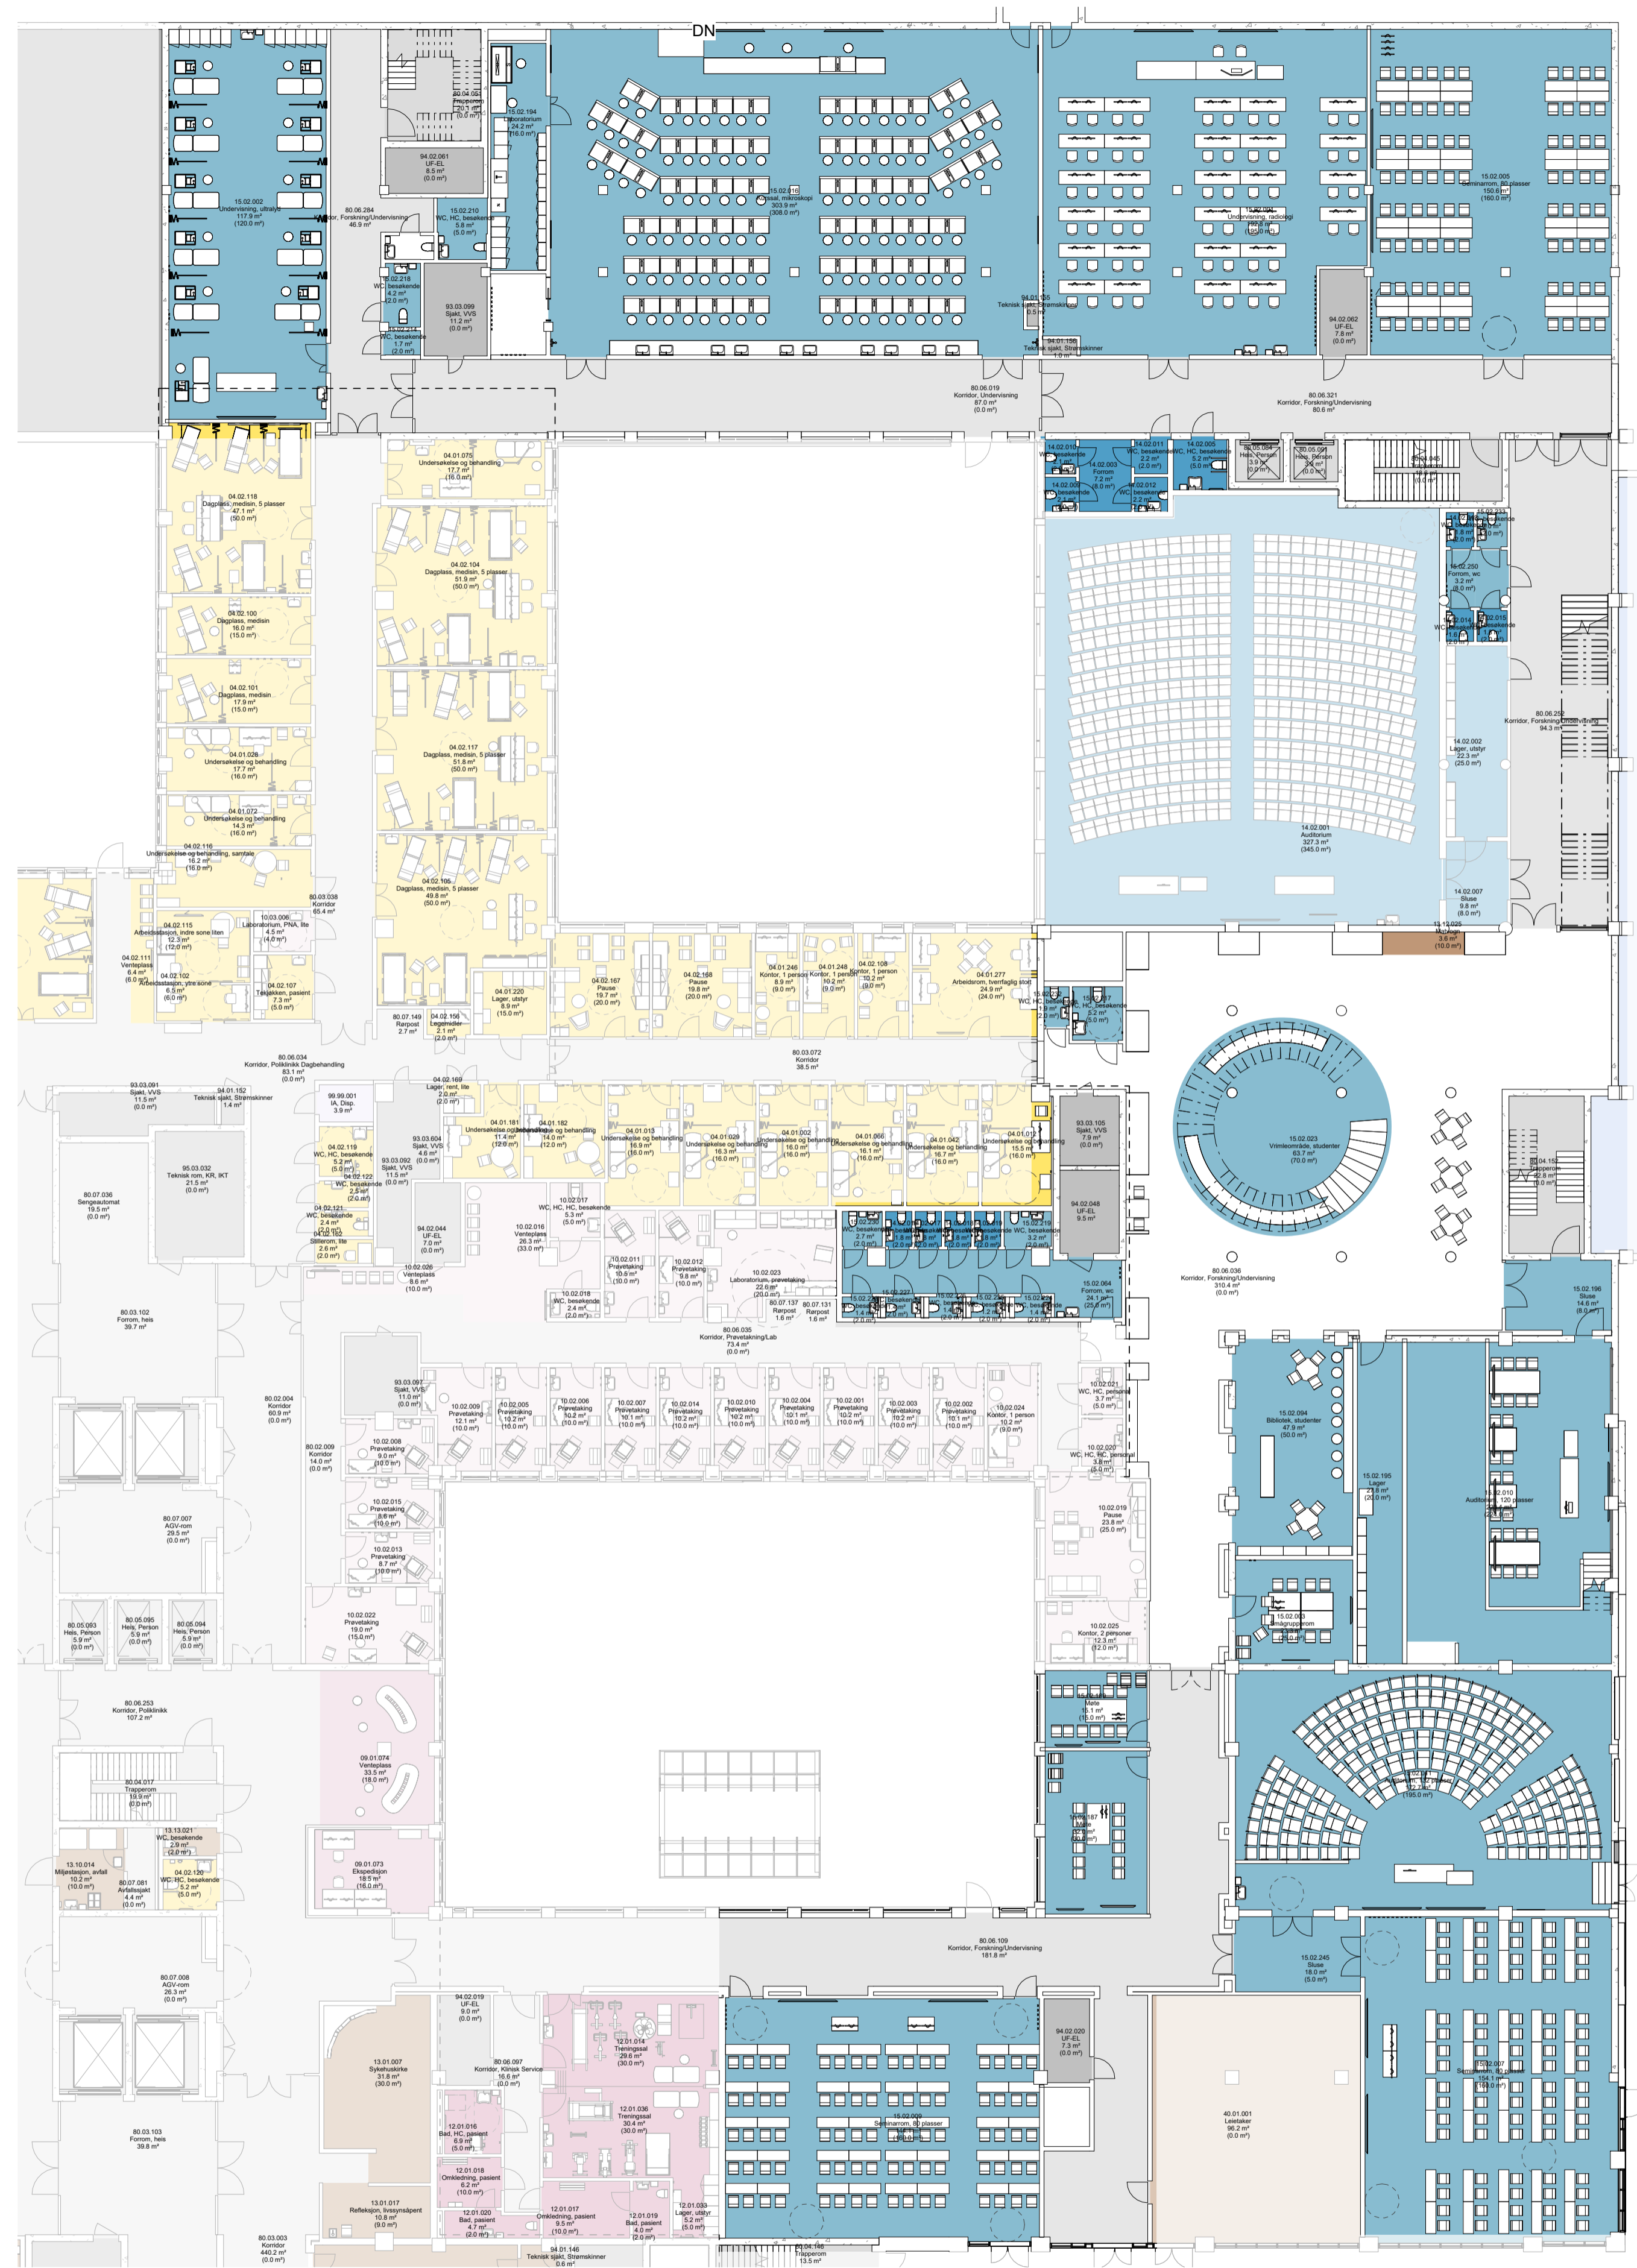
DN

15.02.002
Undervisning, ultralyd
117.9 m²
(120.0 m²)

80.04.005
Trapperom
20.1 m²
(0.0 m²)

94.02.061
UF-EL
8.5 m²
(0.0 m²)

80.06.284
Korridor, Forskning/Undervisning
46.9 m²

15.02.194
Laboratorium
24.2 m²
(16.0 m²)

15.02.210
WC, HC, besøkende
5.8 m²
(5.0 m²)

15.02.218
WC, besøkende
4.2 m²
(2.0 m²)

93.03.099
Sjakt, VVS
11.2 m²
(0.0 m²)

15.02.214
WC, besøkende
1.7 m²
(2.0 m²)

15.02.016
Kurssal, mikroskopi
303.9 m²
(308.0 m²)

94.01.105
Teknisk sjakt, Strømskinner
0.5 m²

94.01.158
Teknisk sjakt, Strømskinner
1.0 m²

15.02.004
Undervisning, radiologi
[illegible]
(195.0 m²)

94.02.062
UF-EL
7.8 m²
(0.0 m²)

15.02.005
Seminarrom, 80 plasser
150.6 m²
(160.0 m²)

80.06.019
Korridor, Undervisning
87.0 m²
(0.0 m²)

80.06.321
Korridor, Forskning/Undervisning
80.6 m²

04.01.075
Undersøkelse og behandling
17.7 m²
(16.0 m²)

04.02.118
Dagplass, medisin, 5 plasser
47.1 m²
(50.0 m²)

04.02.104
Dagplass, medisin, 5 plasser
51.9 m²
(50.0 m²)

04.02.100
Dagplass, medisin
16.0 m²
(15.0 m²)

04.02.101
Dagplass, medisin
17.9 m²
(15.0 m²)

04.01.028
Undersøkelse og behandling
17.7 m²
(16.0 m²)

04.02.117
Dagplass, medisin, 5 plasser
51.8 m²
(50.0 m²)

04.01.072
Undersøkelse og behandling
14.3 m²
(16.0 m²)

04.02.116
Undersøkelse og behandling, samtale
16.2 m²
(16.0 m²)

04.02.105
Dagplass, medisin, 5 plasser
49.8 m²
(50.0 m²)

80.03.038
Korridor
65.4 m²

04.02.115
Arbeidsstasjon, indre sone liten
12.3 m²
(12.0 m²)

10.03.006
Laboratorium, PNA, lite
4.5 m²
(4.0 m²)

04.02.111
Venteplass
6.4 m²
(6.0 m²)

04.02.102
Arbeidsstasjon, ytre sone
6.5 m²
(6.0 m²)

04.02.107
Tekjøkken, pasient
7.3 m²
(5.0 m²)

80.07.149
Rørpost
2.7 m²

04.02.156
Legemidler
2.1 m²
(2.0 m²)

04.01.220
Lager, utstyr
8.9 m²
(15.0 m²)

04.02.167
Pause
19.7 m²
(20.0 m²)

04.02.168
Pause
19.8 m²
(20.0 m²)

04.01.246
Kontor, 1 person
8.9 m²
(9.0 m²)

04.01.248
Kontor, 1 person
10.2 m²
(9.0 m²)

04.02.108
Kontor, 1 person
10.2 m²
(9.0 m²)

04.01.277
Arbeidsrom, tverrfaglig stort
24.9 m²
(24.0 m²)

14.02.010
WC, besøkende

14.02.011
WC, besøkende
2.2 m²
(2.0 m²)

14.02.005
WC, HC, besøkende
5.2 m²
(5.0 m²)

80.05.094
Heis, Person
3.9 m²
(0.0 m²)

80.05.093
Heis, Person
3.9 m²
(0.0 m²)

80.04.045
Trapperom
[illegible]
(0.0 m²)

14.02.003
Forrom
7.2 m²
(8.0 m²)

14.02.009
WC, besøkende

14.02.012
WC, besøkende
2.2 m²

15.02.233
WC, besøkende

15.02.250
Forrom, wc
3.2 m²
(0.0 m²)

15.02.014
WC, besøkende

15.02.015
WC, besøkende

80.06.252
Korridor, Forskning/Undervisning
94.3 m²

14.02.002
Lager, utstyr
22.3 m²
(25.0 m²)

14.02.001
Auditorium
327.3 m²
(345.0 m²)

14.02.007
Sluse
9.8 m²
(8.0 m²)

13.12.025
Motlager
3.6 m²
(10.0 m²)

15.02.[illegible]
WC, HC, besøkende

15.02.217
WC, HC, besøkende
5.2 m²
(5.0 m²)

80.06.034
Korridor, Poliklinikk Dagbehandling
83.1 m²
(0.0 m²)

80.03.072
Korridor
38.5 m²

93.03.091
Sjakt, VVS
11.5 m²
(0.0 m²)

94.01.152
Teknisk sjakt, Strømskinner
1.4 m²

99.99.001
IA, Disp.
3.9 m²

04.02.169
Lager, rent, lite
2.0 m²
(2.0 m²)

04.01.181
Undersøkelse og behandling
11.4 m²
(12.0 m²)

04.01.182
Undersøkelse og behandling
14.0 m²
(12.0 m²)

04.01.013
Undersøkelse og behandling
16.9 m²
(16.0 m²)

04.01.029
Undersøkelse og behandling
16.3 m²
(16.0 m²)

04.01.002
Undersøkelse og behandling
16.0 m²
(16.0 m²)

04.01.066
Undersøkelse og behandling
16.1 m²
(16.0 m²)

04.01.042
Undersøkelse og behandling
16.7 m²
(16.0 m²)

04.01.017
Undersøkelse og behandling
15.5 m²
(16.0 m²)

93.03.105
Sjakt, VVS
7.9 m²
(0.0 m²)

15.02.023
Vrimleområde, studenter
63.7 m²
(70.0 m²)

80.04.157
Trapperom
22.8 m²
(0.0 m²)

95.03.032
Teknisk rom, KR, IKT
21.5 m²
(0.0 m²)

04.02.119
WC, HC, besøkende
5.2 m²
(5.0 m²)

93.03.604
Sjakt, VVS
4.6 m²
(0.0 m²)

93.03.092
Sjakt, VVS
11.5 m²
(0.0 m²)

04.02.122
WC, besøkende
2.5 m²
(2.0 m²)

80.07.036
Sengeautomat
19.5 m²
(0.0 m²)

04.02.121
WC, besøkende
2.4 m²
(2.0 m²)

04.02.162
Stillerom, lite
2.6 m²
(2.0 m²)

94.02.044
UF-EL
7.0 m²
(0.0 m²)

10.02.017
WC, HC, HC, besøkende
5.3 m²
(5.0 m²)

10.02.016
Venteplass
26.3 m²
(33.0 m²)

94.02.048
UF-EL
9.5 m²

15.02.230
WC, besøkende
2.7 m²
(2.0 m²)

15.02.219
WC, besøkende
3.2 m²
(2.0 m²)

10.02.026
Venteplass
8.6 m²
(10.0 m²)

10.02.011
Prøvetaking
10.5 m²
(10.0 m²)

10.02.012
Prøvetaking
9.8 m²
(10.0 m²)

10.02.023
Laboratorium, prøvetaking
22.0 m²
(20.0 m²)

15.02.227
WC, besøkende

15.02.064
Forrom, wc
24.1 m²
(25.0 m²)

80.06.036
Korridor, Forskning/Undervisning
310.4 m²
(0.0 m²)

15.02.196
Sluse
14.8 m²
(8.0 m²)

80.03.102
Forrom, heis
39.7 m²

10.02.018
WC, besøkende
2.4 m²
(2.0 m²)

80.07.137
Rørpost
1.6 m²

80.07.131
Rørpost
1.6 m²

80.06.035
Korridor, Prøvetaking/Lab
73.4 m²
(0.0 m²)

80.02.004
Korridor
60.9 m²
(0.0 m²)

93.03.097
Sjakt, VVS
11.0 m²
(0.0 m²)

10.02.009
Prøvetaking
12.1 m²
(10.0 m²)

10.02.005
Prøvetaking
10.2 m²
(10.0 m²)

10.02.006
Prøvetaking
10.2 m²
(10.0 m²)

10.02.007
Prøvetaking
10.1 m²
(10.0 m²)

10.02.014
Prøvetaking
10.2 m²
(10.0 m²)

10.02.010
Prøvetaking
10.2 m²
(10.0 m²)

10.02.004
Prøvetaking
10.1 m²
(10.0 m²)

10.02.001
Prøvetaking
10.2 m²
(10.0 m²)

10.02.003
Prøvetaking
10.2 m²
(10.0 m²)

10.02.002
Prøvetaking
10.1 m²
(10.0 m²)

10.02.024
Kontor, 1 person
10.2 m²
(9.0 m²)

10.02.021
WC, HC, personal
3.7 m²
(5.0 m²)

15.02.094
Bibliotek, studenter
47.9 m²
(50.0 m²)

80.02.009
Korridor
14.0 m²
(0.0 m²)

10.02.008
Prøvetaking
9.0 m²
(10.0 m²)

10.02.020
WC, HC, HC, personal
3.8 m²
(5.0 m²)

15.02.195
Lager
21.8 m²
(20.0 m²)

15.02.010
Auditorium, 120 plasser

80.07.007
AGV-rom
29.5 m²
(0.0 m²)

10.02.015
Prøvetaking
8.8 m²
(10.0 m²)

10.02.019
Pause
23.8 m²
(25.0 m²)

10.02.013
Prøvetaking
8.7 m²
(10.0 m²)

15.02.003
Smågrupperom
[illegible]

80.05.083
Heis, Person
5.9 m²
(0.0 m²)

80.05.095
Heis, Person
5.9 m²
(0.0 m²)

80.05.094
Heis, Person
5.9 m²
(0.0 m²)

10.02.022
Prøvetaking
19.0 m²
(15.0 m²)

10.02.025
Kontor, 2 personer
12.3 m²
(12.0 m²)

80.06.253
Korridor, Poliklinikk
107.2 m²

15.02.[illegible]
Møte
10.1 m²
(10.0 m²)

09.01.074
Venteplass
33.5 m²
(18.0 m²)

15.02.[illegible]
Auditorium, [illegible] plasser
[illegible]
(195.0 m²)

80.04.017
Trapperom
19.9 m²
(0.0 m²)

15.02.187
Møte
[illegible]

13.13.021
WC, besøkende
2.9 m²
(2.0 m²)

13.10.014
Miljøstasjon, avfall
10.2 m²
(10.0 m²)

80.07.081
Avfallssjakt
4.4 m²
(0.0 m²)

04.02.120
WC, HC, besøkende
5.2 m²
(5.0 m²)

09.01.073
Ekspedisjon
18.5 m²
(18.0 m²)

80.06.109
Korridor, Forskning/Undervisning
181.8 m²

15.02.245
Sluse
18.0 m²
(5.0 m²)

80.07.008
AGV-rom
26.3 m²
(0.0 m²)

94.02.019
UF-EL
9.0 m²
(0.0 m²)

94.02.020
UF-EL
7.3 m²
(0.0 m²)

13.01.007
Sykehuskirke
31.8 m²
(30.0 m²)

80.06.097
Korridor, Klinisk Service
16.6 m²
(0.0 m²)

12.01.014
Treningssal
29.6 m²
(30.0 m²)

15.02.007
Seminarrom, 80 plasser
154.1 m²
(160.0 m²)

12.01.036
Treningssal
30.4 m²
(30.0 m²)

15.02.009
Seminarrom, 80 plasser
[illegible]
(160.0 m²)

40.01.001
Leietaker
96.2 m²
(0.0 m²)

80.03.103
Forrom, heis
39.8 m²

12.01.016
Bad, HC, pasient
6.9 m²
(5.0 m²)

12.01.018
Omkledning, pasient
6.2 m²
(10.0 m²)

13.01.017
Refleksjon, livssynsåpent
10.8 m²
(9.0 m²)

12.01.020
Bad, pasient
4.7 m²
(2.0 m²)

12.01.017
Omkledning, pasient
9.5 m²
(10.0 m²)

12.01.019
Bad, pasient
4.0 m²
(2.0 m²)

12.01.033
Lager, utstyr
5.2 m²
(5.0 m²)

80.03.003
Korridor
440.2 m²
(0.0 m²)

94.01.146
Teknisk sjakt, Strømskinner
0.6 m²

80.04.146
Trapperom
13.5 m²